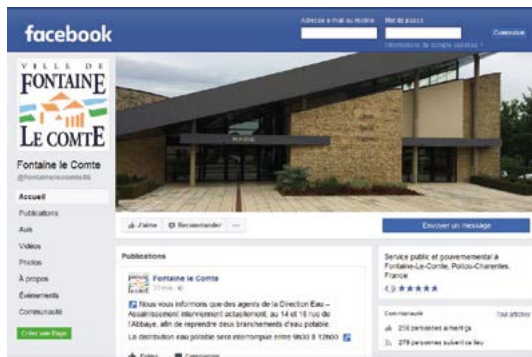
facebook

Adresse e-mail ou mobile
Mot de passe
Connexion
Informations de compte oubliées ?

VILLE DE
FONTAINE
LE COMTE

Fontaine le Comte
@fontainelecomte86

Accueil
Publications
Avis
Vidéos
Photos
À propos
Événements
Communauté
Créer une Page

MAIRIE

J'aime
Recommander
...
Envoyer un message

Publications

Fontaine le Comte
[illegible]

Nous vous informons que des agents de la Direction Eau – Assainissement interviennent actuellement, au 14 et 16 rue de l'Abbaye, afin de reprendre deux branchements d'eau potable.
La distribution eau potable sera interrompue entre 9h30 à 12h00

Service public et gouvernemental à Fontaine-Le-Comte, Poitou-Charentes, France
4,9 ★★★★★

Communauté
Tout afficher
216 personnes aiment ça
279 personnes suivent ce lieu